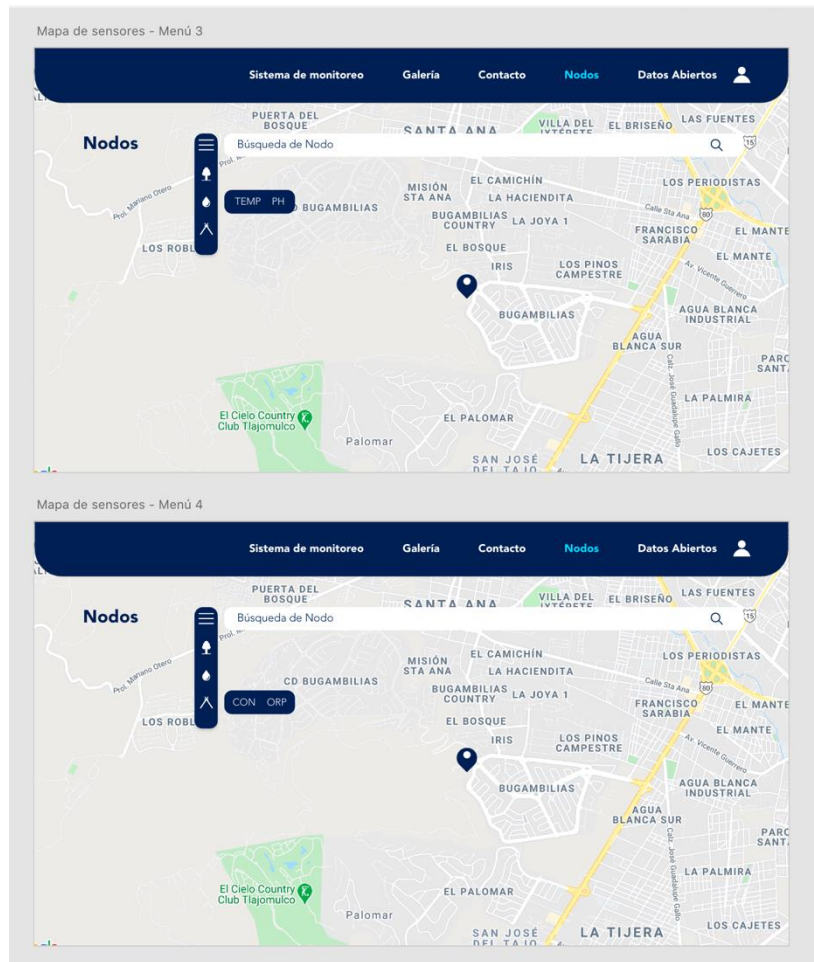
Mapa de sensores - Menú 3

Sistema de monitoreo Galería Contacto Nodos Datos Abiertos

Nodos

Búsqueda de Nodo

TEMP PH

PUERTA DEL BOSQUE
SANTA ANA
VILLA DEL IXTÉPETE
EL BRISEÑO
LAS FUENTES
15
Prol. Mariano Otero
MISIÓN STA ANA
EL CAMICHÍN
LA HACIENDITA
LOS PERIODISTAS
CD BUGAMBILIAS
BUGAMBILIAS COUNTRY
LA JOYA 1
Calle Sta Ana
80
FRANCISCO SARABIA
EL MANTE
LOS ROBL
EL BOSQUE
EL MANTE
IRIS
LOS PINOS CAMPESTRE
Av. Vicente Guerrero
BUGAMBILIAS
AGUA BLANCA INDUSTRIAL
AGUA BLANCA SUR
PARC SANT
Calz. José Guadalupe Gallo
LA PALMIRA
El Cielo Country Club Tlajomulco
EL PALOMAR
Palomar
SAN JOSÉ DEL TAJO
LA TIJERA
LOS CAJETES

Mapa de sensores - Menú 4

Sistema de monitoreo Galería Contacto Nodos Datos Abiertos

Nodos

Búsqueda de Nodo

CON ORP

PUERTA DEL BOSQUE
SANTA ANA
VILLA DEL IXTÉPETE
EL BRISEÑO
LAS FUENTES
15
Prol. Mariano Otero
MISIÓN STA ANA
EL CAMICHÍN
LA HACIENDITA
LOS PERIODISTAS
CD BUGAMBILIAS
BUGAMBILIAS COUNTRY
LA JOYA 1
Calle Sta Ana
80
FRANCISCO SARABIA
EL MANTE
LOS ROBL
EL BOSQUE
EL MANTE
IRIS
LOS PINOS CAMPESTRE
Av. Vicente Guerrero
BUGAMBILIAS
AGUA BLANCA INDUSTRIAL
AGUA BLANCA SUR
PARC SANT
Calz. José Guadalupe Gallo
LA PALMIRA
El Cielo Country Club Tlajomulco
EL PALOMAR
Palomar
SAN JOSÉ DEL TAJO
LA TIJERA
LOS CAJETES